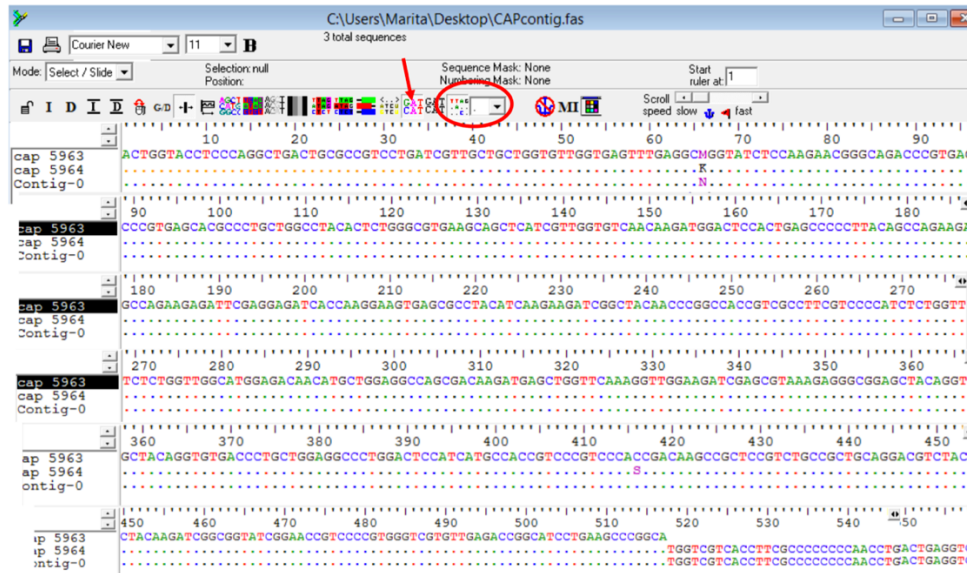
C:\Users\Marita\Desktop\CAPcontig.fas
3 total sequences

Courier New 11 B

Mode: Select / Slide

Selection: null
Position:

Sequence Mask: None
Numbering Mask: None

Start ruler at: 1

Scroll speed slow fast

10 20 30 40 50 60 70 80 90
cap 5963 ACTGGTACCTCCCAGGCTGACTGCGCCGTCCTGATCGTTGCTGCTGGTGTTGGTGAGTTTGAGGCMGGTATCTCCAAGAACGGGCAGACCCGTGA
cap 5964 K
Contig-0 N

90 100 110 120 130 140 150 160 170 180
cap 5963 CCCGTGAGCACGCCCTGCTGGCCTACACTCTGGGCGTGAAGCAGCTCATCGTTGGTGTCAACAAGATGGACTCCACTGAGCCCCCTTACAGCCAGAAGA
cap 5964
Contig-0

180 190 200 210 220 230 240 250 260 270
cap 5963 GCCAGAAGAGATTCGAGGAGATCACCAAGGAAGTGAGCGCCTACATCAAGAAGATCGGCTACAACCCGGCCACCGTCGCCTTCGTCCCCATCTCTGGTT
cap 5964
Contig-0

270 280 290 300 310 320 330 340 350 360
cap 5963 TCTCTGGTTGGCATGGAGACAACATGCTGGAGGCCAGCGACAAGATGAGCTGGTTCAAAGGTTGGAAGATCGAGCGTAAAGAGGGCGGAGCTACAGGT
cap 5964
Contig-0

360 370 380 390 400 410 420 430 440 450
ap 5963 GCTACAGGTGTGACCCTGCTGGAGGCCCTGGACTCCATCATGCCACCGTCCCGTCCCACCGACAAGCCGCTCCGTCTGCCGCTGCAGGACGTCTAC
ap 5964 S
ontig-0

450 460 470 480 490 500 510 520 530 540 550
p 5963 CTACAAGATCGGCGGTATCGGAACCGTCCCCGTGGGTCGTGTTGAGACCGGCATCCTGAAGCCCGGCA
p 5964 TGGTCGTCACCTTCGCCCCCCCCAACCTGACTGAGGT
ontig-0 TGGTCGTCACCTTCGCCCCCCCCAACCTGACTGAGGT